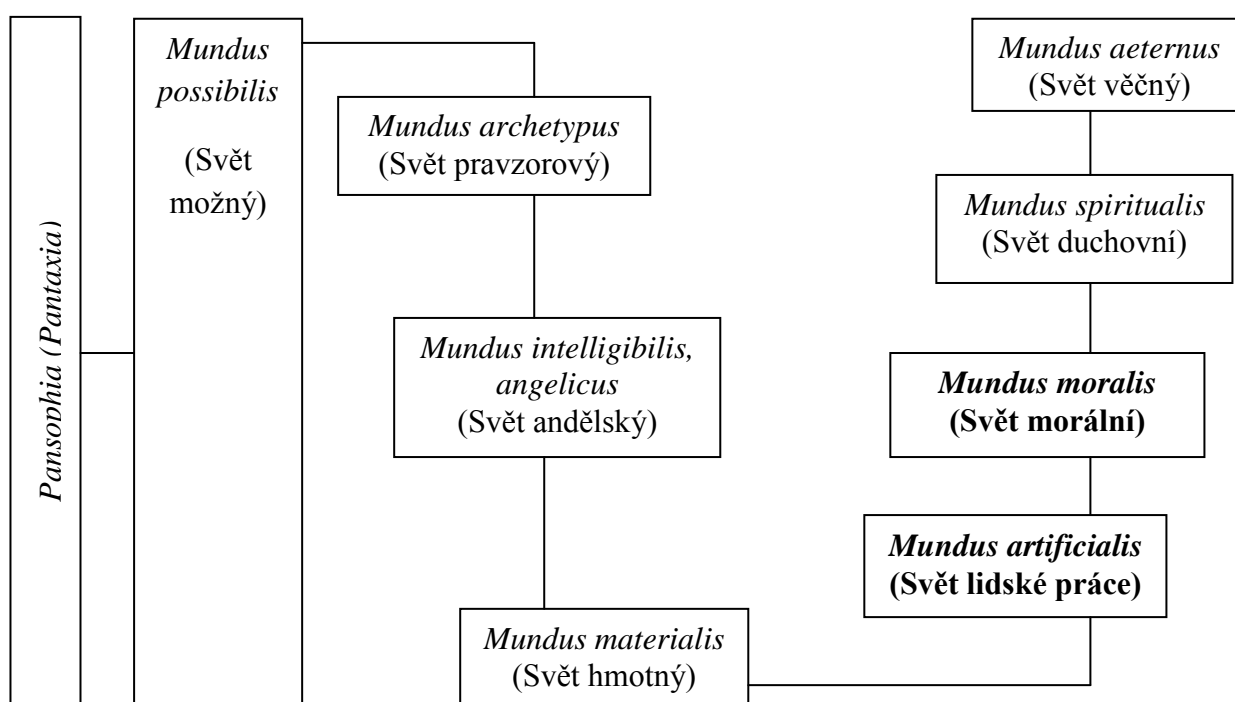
Pansophia (Pantaxia)

Mundus possibilis

(Svět možný)

Mundus archetypus
(Svět pravzorový)

Mundus intelligibilis, angelicus
(Svět andělský)

Mundus materialis
(Svět hmotný)

Mundus artificialis
(Svět lidské práce)

Mundus moralis
(Svět morální)

Mundus spiritualis
(Svět duchovní)

Mundus aeternus
(Svět věčný)